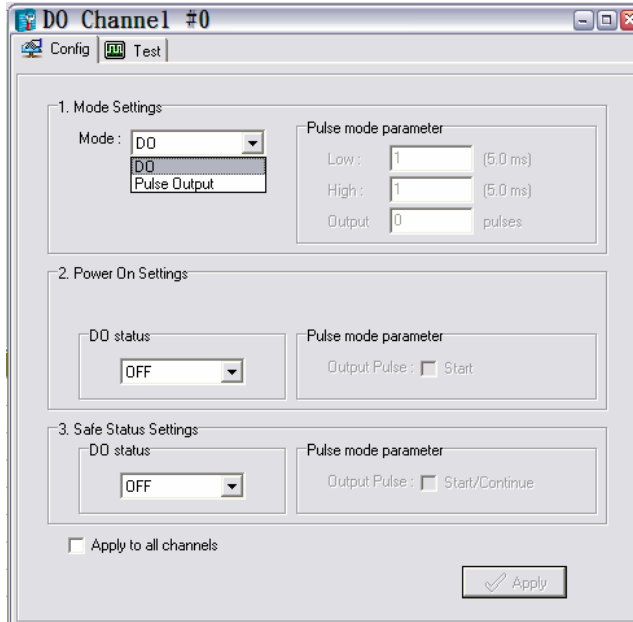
DO Channel #0

Config | Test

1. Mode Settings

Mode : DO

DO
Pulse Output

Pulse mode parameter

Low : 1 (5.0 ms)

High : 1 (5.0 ms)

Output 0 pulses

2. Power On Settings

DO status

OFF

Pulse mode parameter

Output Pulse : Start

3. Safe Status Settings

DO status

OFF

Pulse mode parameter

Output Pulse : Start/Continue

Apply to all channels

Apply